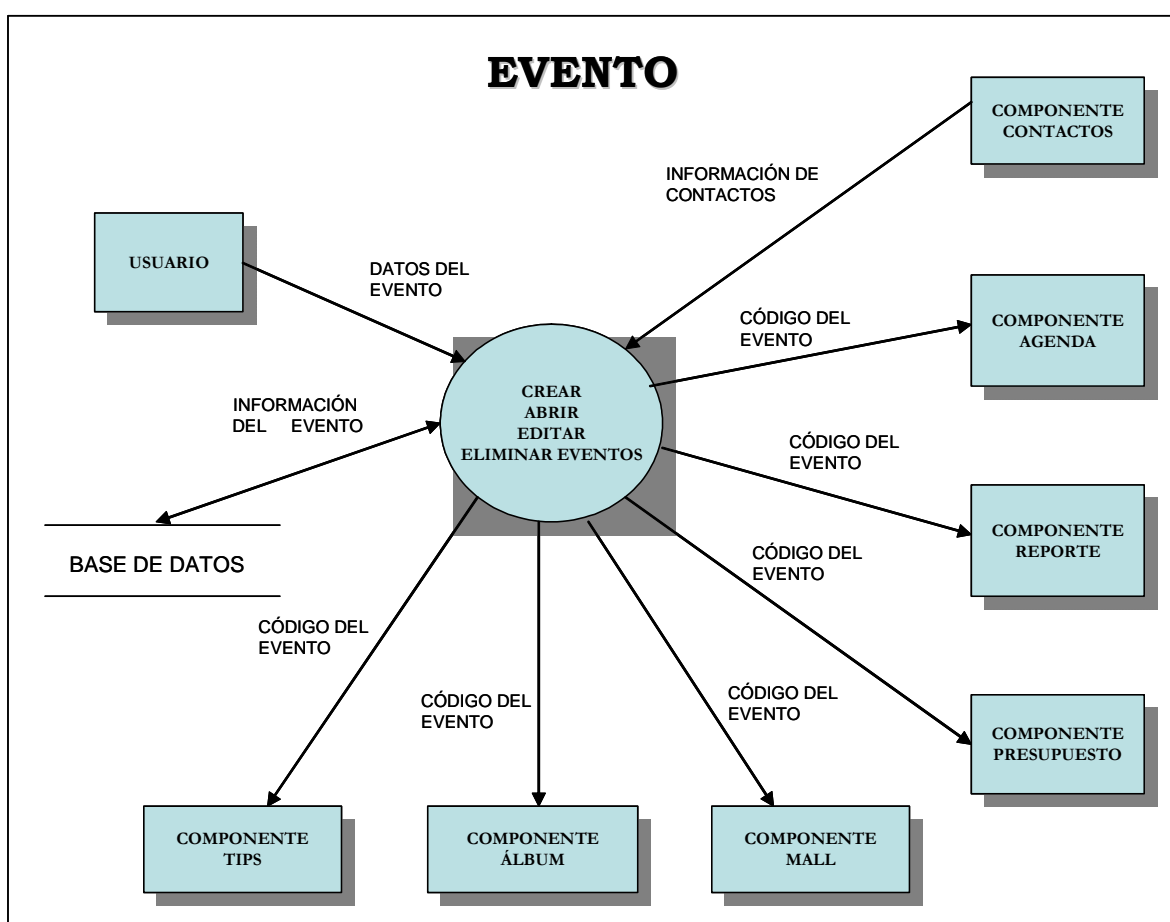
EVENTO

COMPONENTE CONTACTOS

INFORMACIÓN DE CONTACTOS

USUARIO

DATOS DEL EVENTO

CÓDIGO DEL EVENTO

COMPONENTE AGENDA

INFORMACIÓN DEL EVENTO

CREAR
ABRIR
EDITAR
ELIMINAR EVENTOS

CÓDIGO DEL EVENTO

COMPONENTE REPORTE

BASE DE DATOS

CÓDIGO DEL EVENTO

CÓDIGO DEL EVENTO

CÓDIGO DEL EVENTO

CÓDIGO DEL EVENTO

COMPONENTE PRESUPUESTO

COMPONENTE TIPS

COMPONENTE ÁLBUM

COMPONENTE MALL